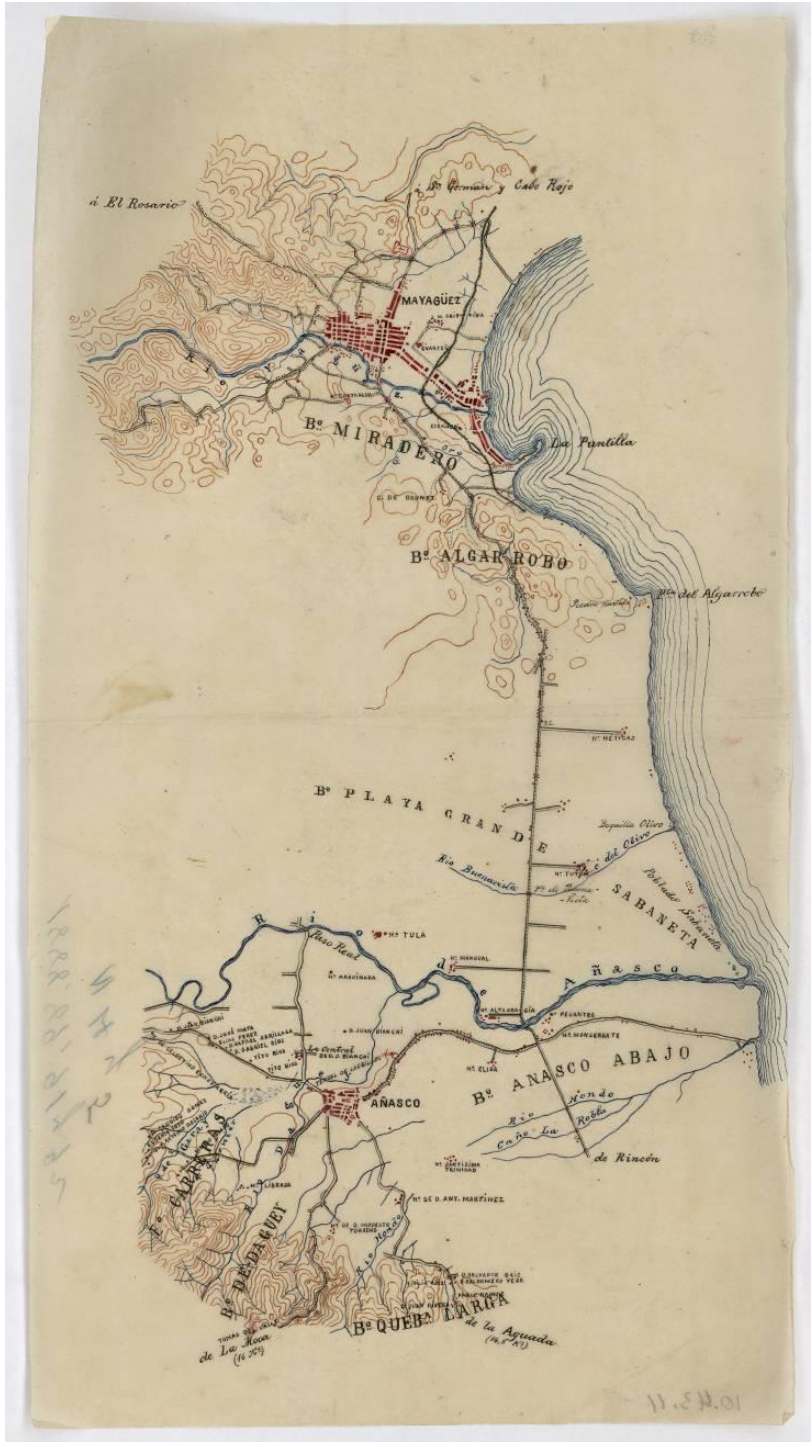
á El Rosario

á Sn Germán y Cabo Rojo

MAYAGÜEZ

Rio Yaguez

Bo MIRADERO

La Puntilla

Bo ALGARROBO

Pta del Algarrobo

Hda MELVINAS

Bo PLAYA GRANDE

Boquilla Olivo

Caño del Olivo

Rio Bucanacito

Poblado Sabaneta

SABANETA

Paso Real

Hda TULA

Rio de Añasco

Hda ALTA GRACIA

Hda PESANTES

Hda MONSERRATE

Hda ELISA

Bo AÑASCO ABAJO

Rio Hondo

Caño La Robla

de Rincón

AÑASCO

La Central

Bo CARRERAS

Bo DAGUEY

Hda DE D. ANT. MARTINEZ

Bo QUEBda LARGA

de La Moca (16 Ktos)

de la Aguada (14.5 Ktos)

10.H5.11

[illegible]